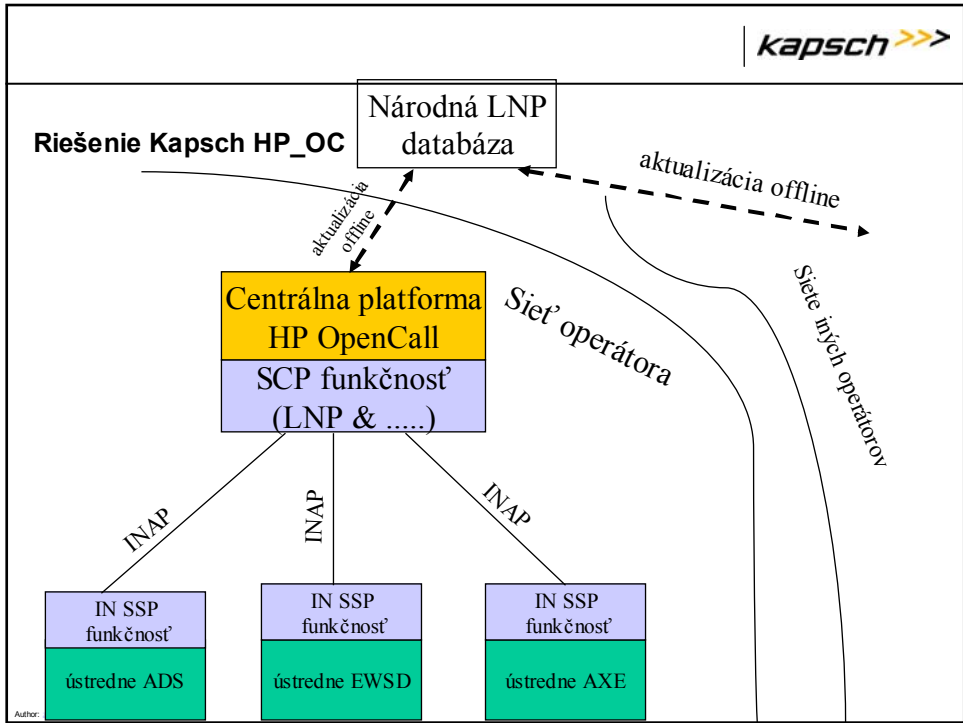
kapsch

Riešenie Kapsch HP_OC

Národná LNP databáza

aktualizácia offline

aktualizácia offline

Centrálna platforma HP OpenCall

SCP funkčnosť (LNP & .....)

Sieť operátora

Siete iných operátorov

INAP

INAP

INAP

IN SSP funkčnosť

ústredne ADS

IN SSP funkčnosť

ústredne EWSD

IN SSP funkčnosť

ústredne AXE

Author: